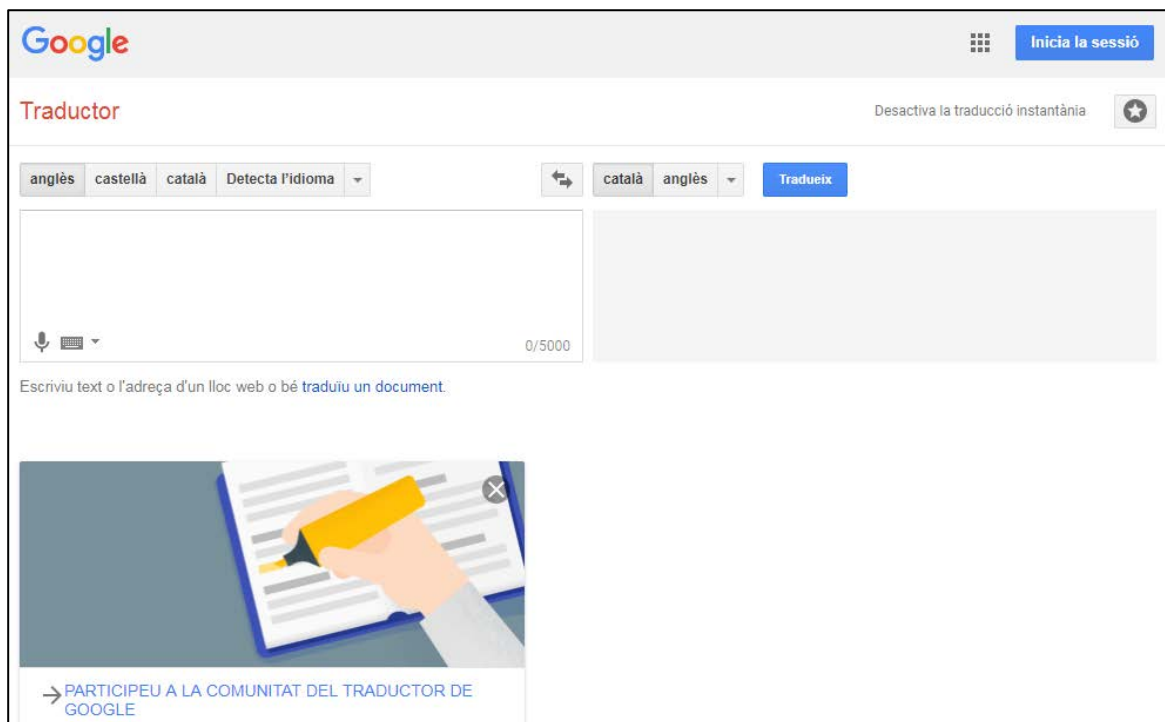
Google

Inicia la sessió

Traductor

Desactiva la traducció instantània

anglès castellà català Detecta l'idioma

català anglès

Tradueix

0/5000

Escriviu text o l'adreça d'un lloc web o bé traduïu un document.

→ PARTICIPEU A LA COMUNITAT DEL TRADUCTOR DE GOOGLE